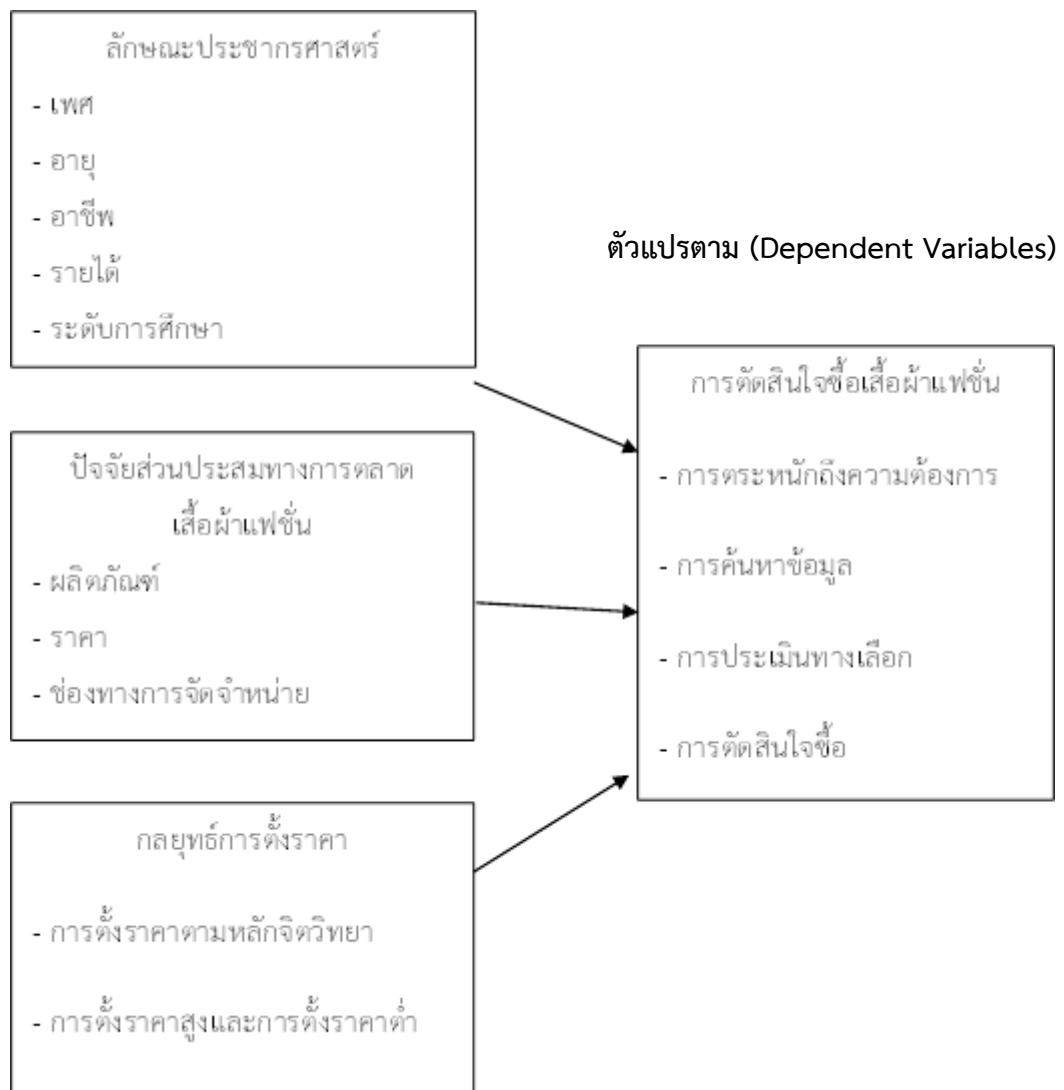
ลักษณะประชากรศาสตร์

- เพศ

- อายุ

- อาชีพ

- รายได้

- ระดับการศึกษา

ตัวแปรตาม (Dependent Variables)

การตัดสินใจซื้อเสื้อผ้าแฟชั่น

- การตระหนักถึงความต้องการ

- การค้นหาข้อมูล

- การประเมินทางเลือก

- การตัดสินใจซื้อ

ปัจจัยส่วนประสมทางการตลาดเสื้อผ้าแฟชั่น

- ผลิตภัณฑ์

- ราคา

- ช่องทางการจัดจำหน่าย

กลยุทธ์การตั้งราคา

- การตั้งราคาตามหลักจิตวิทยา

- การตั้งราคาสูงและการตั้งราคาต่ำ